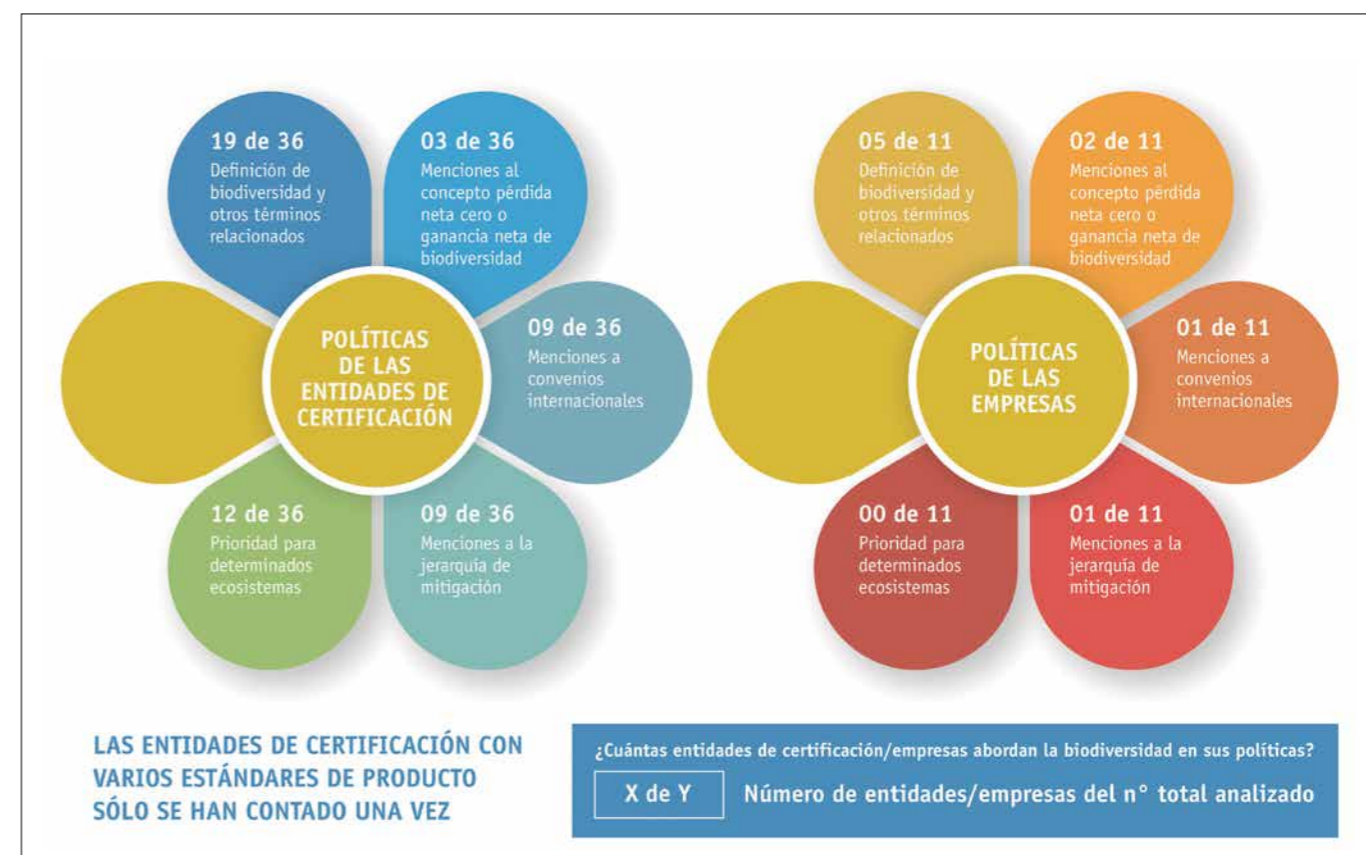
19 de 36
Definición de biodiversidad y otros términos relacionados

03 de 36
Menciones al concepto pérdida neta cero o ganancia neta de biodiversidad

POLÍTICAS DE LAS ENTIDADES DE CERTIFICACIÓN

09 de 36
Menciones a convenios internacionales

12 de 36
Prioridad para determinados ecosistemas

09 de 36
Menciones a la jerarquía de mitigación

05 de 11
Definición de biodiversidad y otros términos relacionados

02 de 11
Menciones al concepto pérdida neta cero o ganancia neta de biodiversidad

POLÍTICAS DE LAS EMPRESAS

01 de 11
Menciones a convenios internacionales

00 de 11
Prioridad para determinados ecosistemas

01 de 11
Menciones a la jerarquía de mitigación

LAS ENTIDADES DE CERTIFICACIÓN CON VARIOS ESTÁNDARES DE PRODUCTO SÓLO SE HAN CONTADO UNA VEZ

¿Cuántas entidades de certificación/empresas abordan la biodiversidad en sus políticas?

X de Y Número de entidades/empresas del n° total analizado